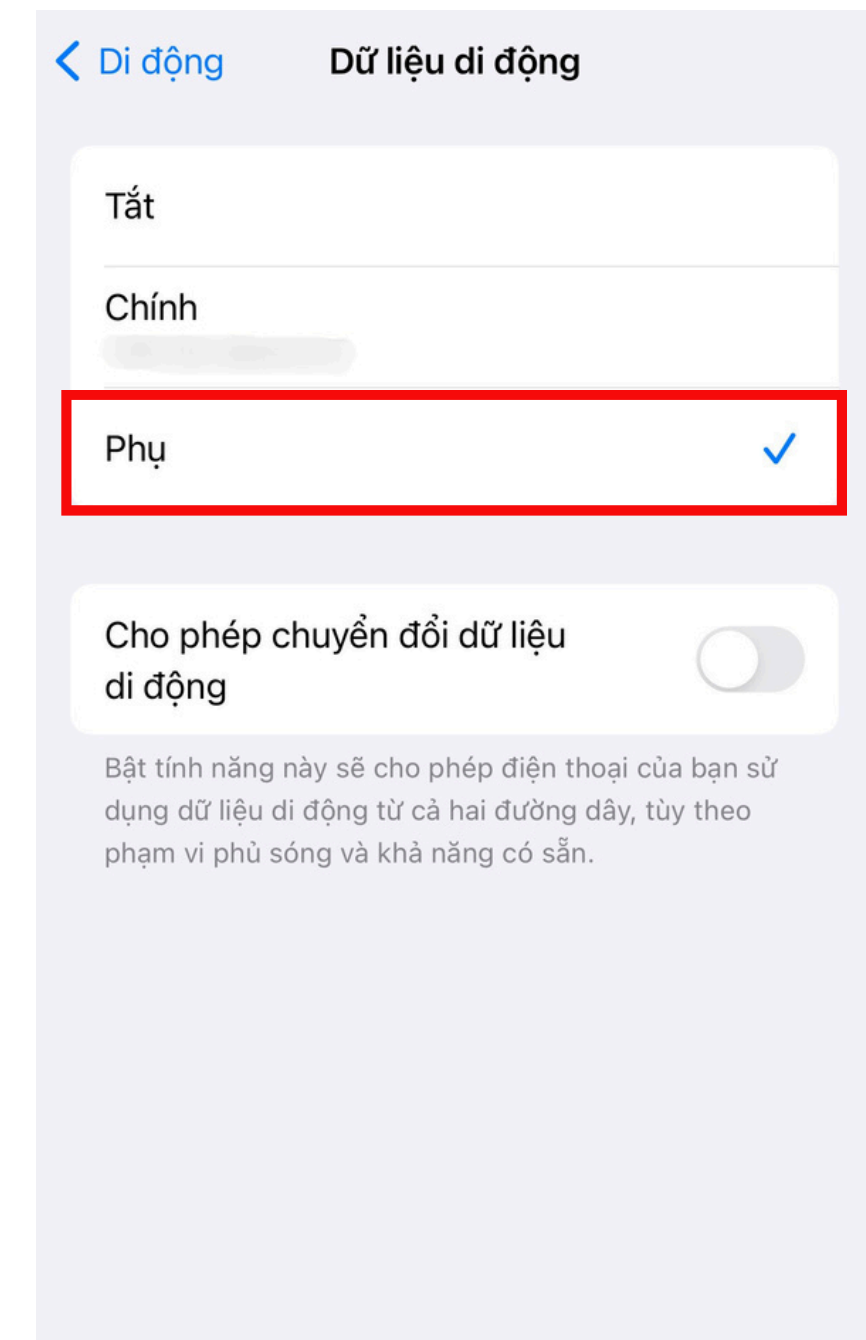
< Di động

Dữ liệu di động

Tắt

Chính

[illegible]

Phụ ✓

Cho phép chuyển đổi dữ liệu di động

Bật tính năng này sẽ cho phép điện thoại của bạn sử dụng dữ liệu di động từ cả hai đường dây, tùy theo phạm vi phủ sóng và khả năng có sẵn.